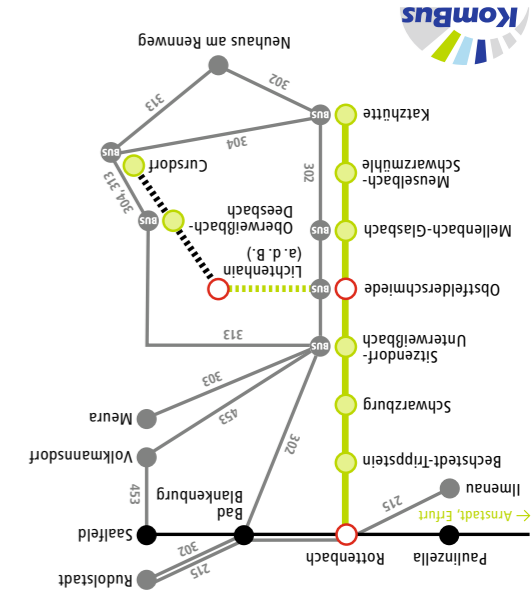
KomBus

Neuhaus am Rennweg

302

313

304

BUS

Katzhütte

Cursdorf

BUS

304, 313

BUS

302

Meuselbach-Schwarzmühle

Oberweißbach-Deesbach

BUS

Mellenbach-Glasbach

Lichtenhain (a. d. B.)

BUS

Obstfelderschmiede

313

BUS

Sitzendorf-Unterweißbach

303

Meura

453

Schwarzburg

Volkmannsdorf

302

453

Bechstedt-Trippstein

Ilmenau

Bad Blankenburg

215

Saalfeld

← Arnstadt, Erfurt

Rottenbach

Paulinzella

302

215

Rudolstadt